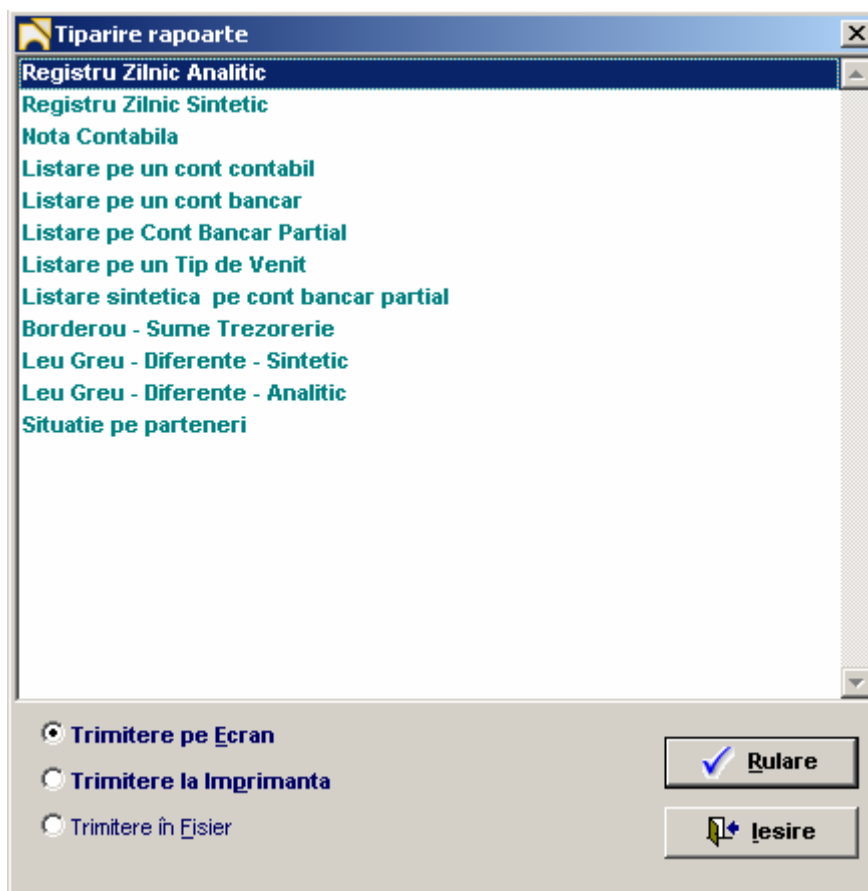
Tiparire rapoarte

Registru Zilnic Analitic
Registru Zilnic Sintetic
Nota Contabila
Listare pe un cont contabil
Listare pe un cont bancar
Listare pe Cont Bancar Partial
Listare pe un Tip de Venit
Listare sintetica  pe cont bancar partial
Borderou - Sume Trezorerie
Leu Greu - Diferente - Sintetic
Leu Greu - Diferente - Analitic
Situatie pe parteneri

Trimitere pe Ecran
Trimitere la Imprimanta
Trimitere în Fisier

Rulare
Iesire